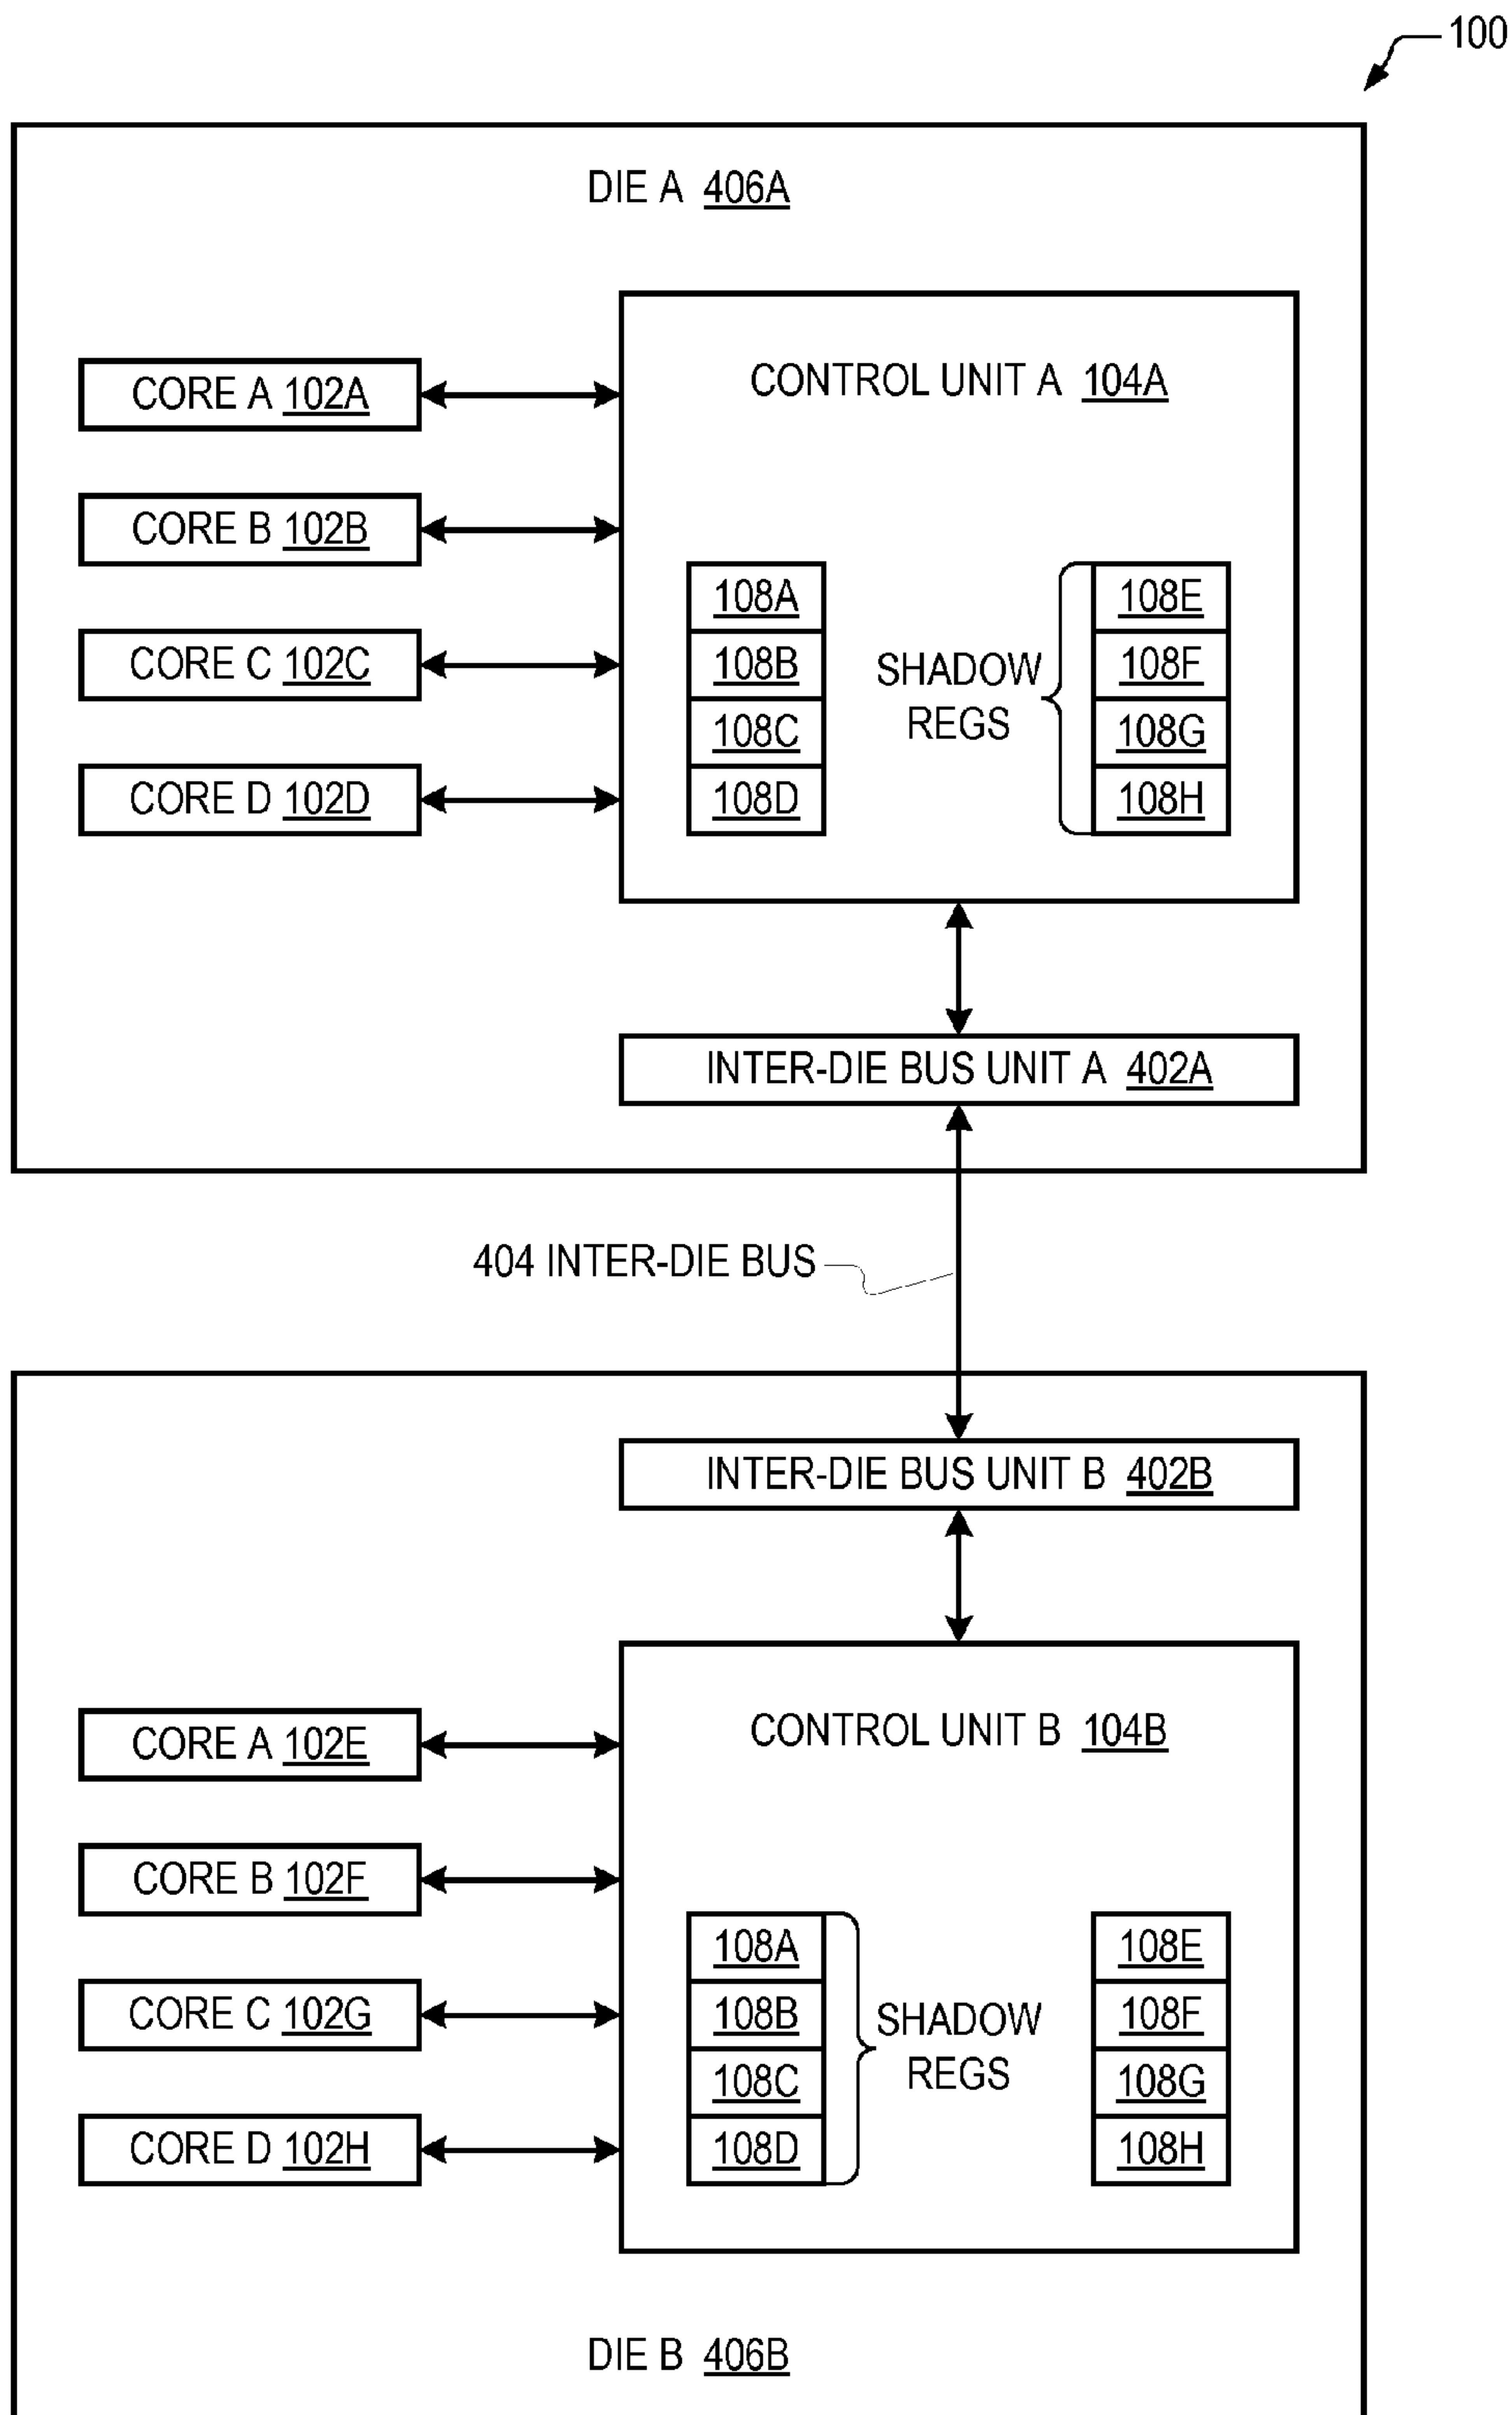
100

DIE A 406A

CORE A 102A

CORE B 102B

CORE C 102C

CORE D 102D

CONTROL UNIT A 104A

108A
108B
108C
108D

SHADOW REGS

108E
108F
108G
108H

INTER-DIE BUS UNIT A 402A

404 INTER-DIE BUS

INTER-DIE BUS UNIT B 402B

CONTROL UNIT B 104B

CORE A 102E

CORE B 102F

CORE C 102G

CORE D 102H

108A
108B
108C
108D

SHADOW REGS

108E
108F
108G
108H

DIE B 406B